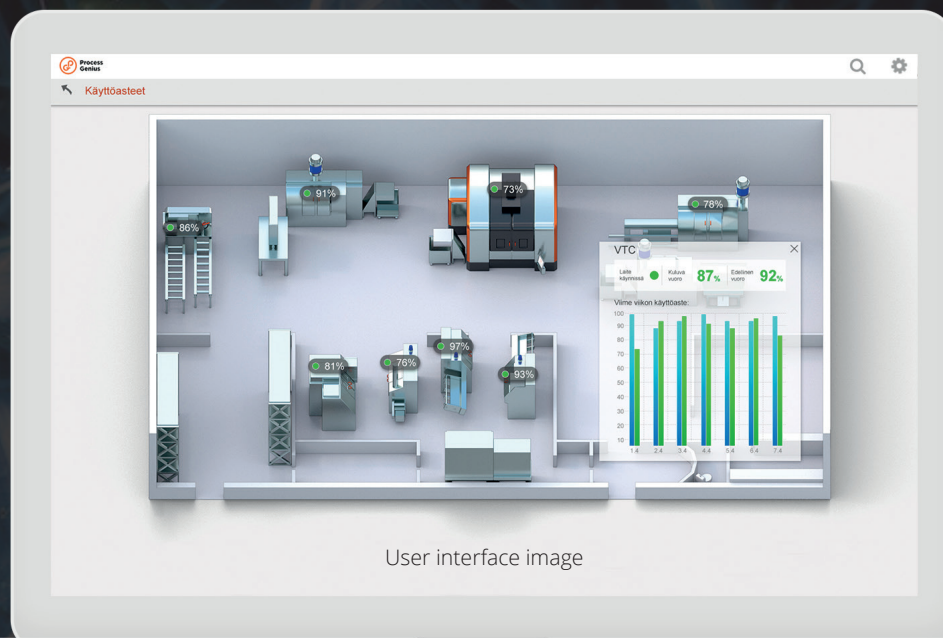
Process Genius

Käyttöasteet

91%

73%

78%

86%

VTC

×

Laite käynnissä

Kuluva vuoro 87%

Edellinen vuoro 92%

Viime viikon käyttöaste:

100
90
80
70
60
50
40
30
20
10

1.4 2.4 3.4 4.4 5.4 6.4 7.4

81%

76%

97%

93%

User interface image